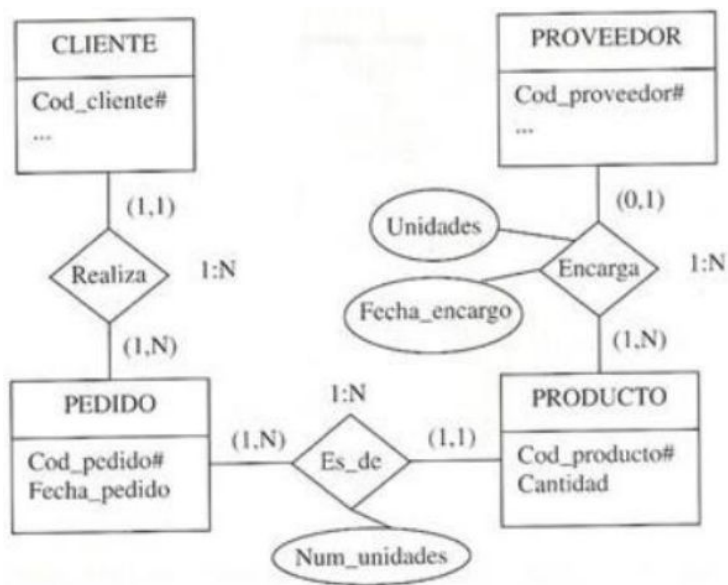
CLIENTE
Cod_cliente#
...

PROVEEDOR
Cod_proveedor#
...

(1,1)

Realiza

1:N

(1,N)

(0,1)

Unidades

Encarga

1:N

Fecha_encargo

(1,N)

PEDIDO
Cod_pedido#
Fecha_pedido

1:N

(1,N)

Es_de

(1,1)

PRODUCTO
Cod_producto#
Cantidad

Num_unidades